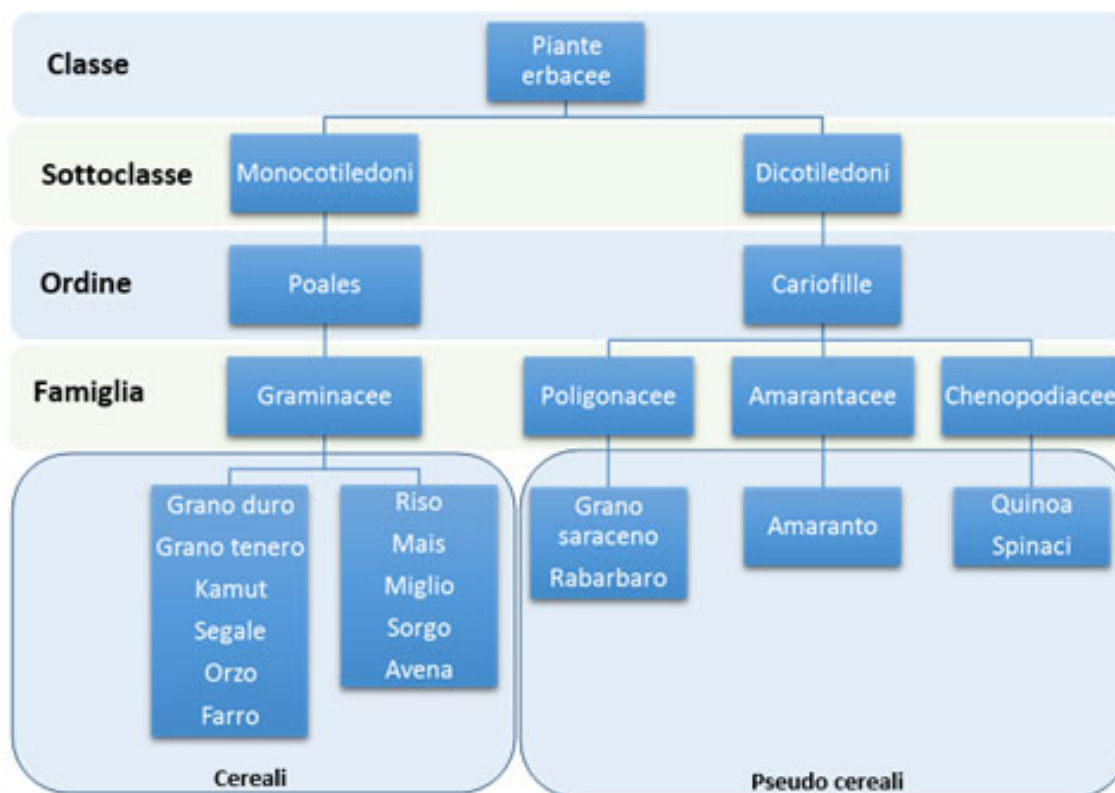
Classe
Piante erbacee

Sottoclasse
Monocotiledoni
Dicotiledoni

Ordine
Poales
Cariofille

Famiglia
Graminacee
Poligonacee
Amarantacee
Chenopodiacee

Grano duro
Grano tenero
Kamut
Segale
Orzo
Farro

Riso
Mais
Miglio
Sorgo
Avena

Grano saraceno
Rabarbaro

Amaranto

Quinoa
Spinaci

Cereali

Pseudo cereali